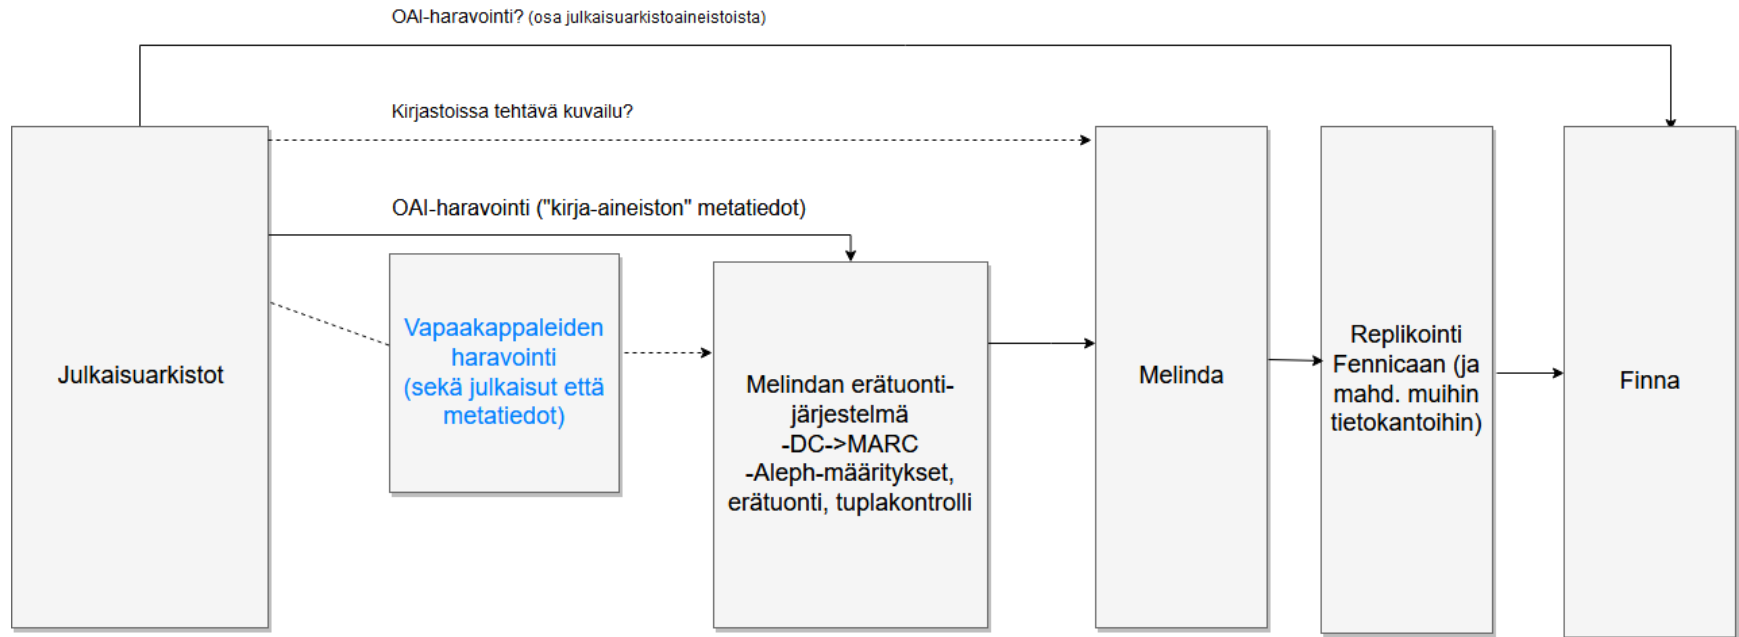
OAI-haravointi? (osa julkaisuarkistoaineistoista)

Kirjastoissa tehtävä kuvailu?

OAI-haravointi ("kirja-aineiston" metatiedot)

Julkaisuarkistot

Vapaakappaleiden haravointi (sekä julkaisut että metatiedot)

Melindan erätuonti-järjestelmä -DC->MARC -Aleph-määritykset, erätuonti, tuplakontrolli

Melinda

Replikointi Fennicaan (ja mahd. muihin tietokantoihin)

Finna